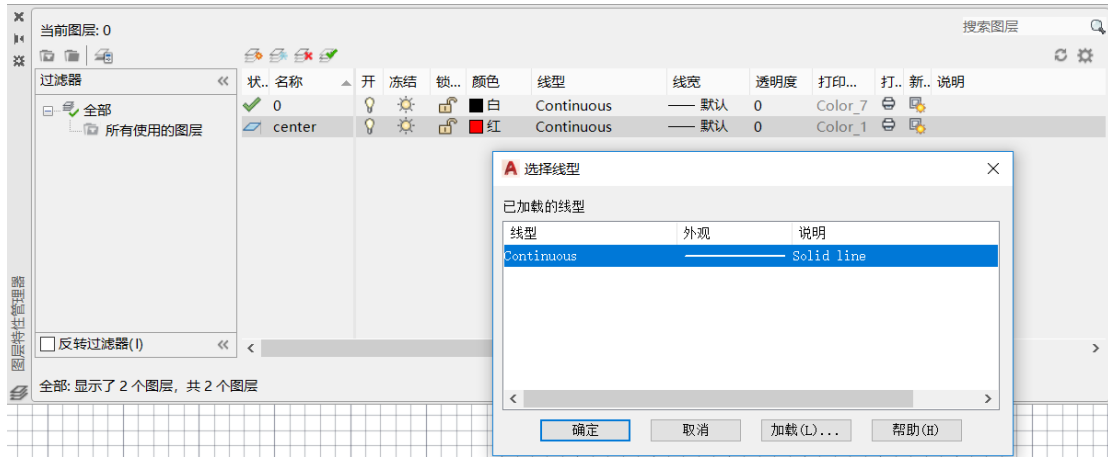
当前图层: 0

搜索图层

过滤器 «

全部
所有使用的图层

反转过滤器(I) «

| 状.. | 名称 | 开 | 冻结 | 锁... | 颜色 | 线型 | 线宽 | 透明度 | 打印... | 打.. | 新.. | 说明 |
|---|---|---|---|---|---|---|---|---|---|---|---|---|
| | 0 | | | | 白 | Continuous | —— 默认 | 0 | Color_7 | | | |
| | center | | | | 红 | Continuous | —— 默认 | 0 | Color_1 | | | |

全部: 显示了 2 个图层, 共 2 个图层

图层特性管理器

选择线型

已加载的线型

| 线型 | 外观 | 说明 |
|---|---|---|
| Continuous | | Solid line |

确定 取消 加载(L)... 帮助(H)